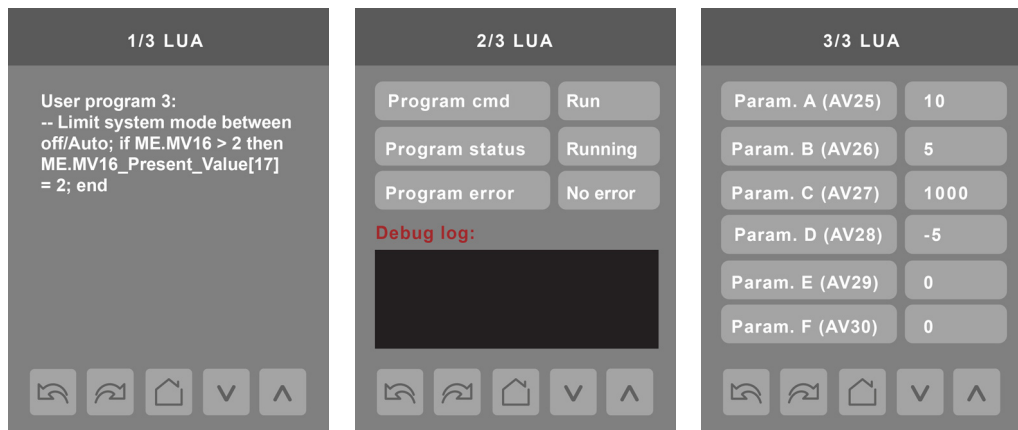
1/3 LUA

User program 3:
-- Limit system mode between off/Auto; if ME.MV16 > 2 then ME.MV16_Present_Value[17] = 2; end

V Λ

2/3 LUA

| Program cmd | Run |
|---|---|
| Program status | Running |
| Program error | No error |

Debug log:

V Λ

3/3 LUA

| Param. A (AV25) | 10 |
|---|---|
| Param. B (AV26) | 5 |
| Param. C (AV27) | 1000 |
| Param. D (AV28) | -5 |
| Param. E (AV29) | 0 |
| Param. F (AV30) | 0 |

V Λ